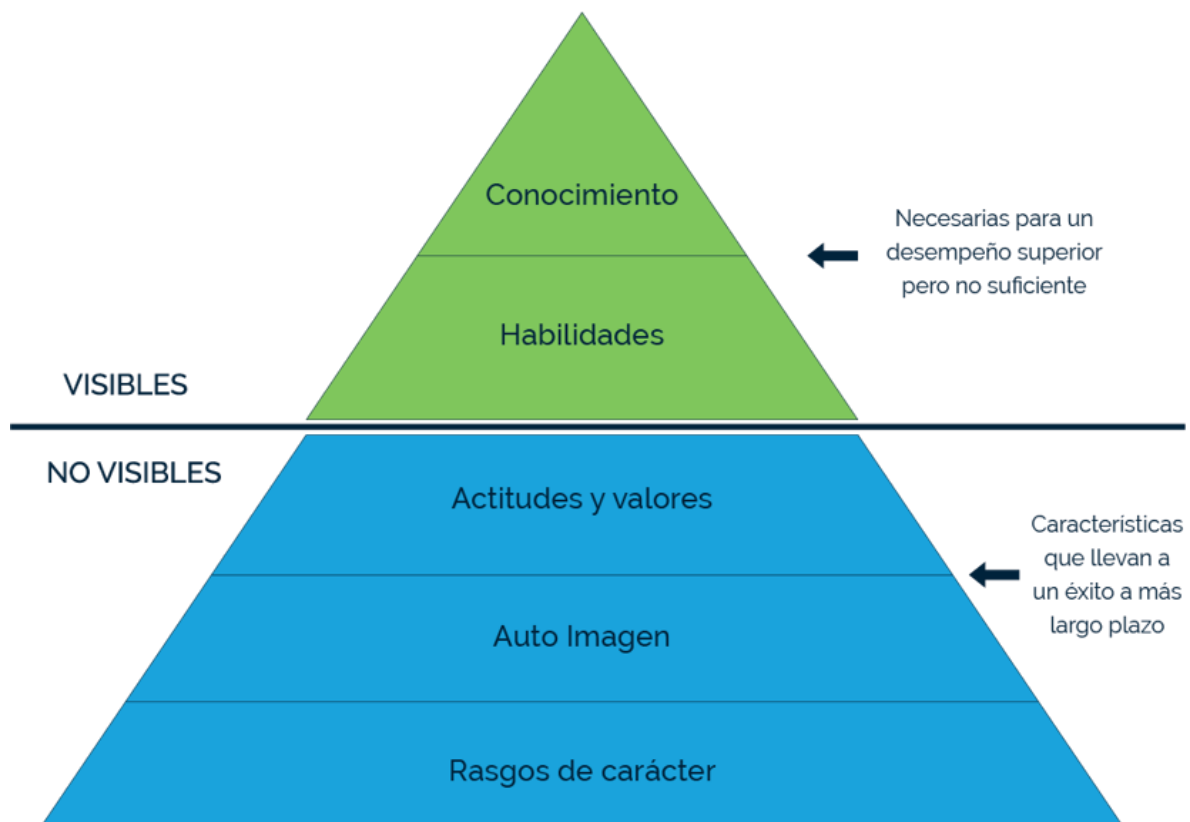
Conocimiento

Habilidades

Necesarias para un desempeño superior pero no suficiente

VISIBLES

NO VISIBLES

Actitudes y valores

Auto Imagen

Rasgos de carácter

Características que llevan a un éxito a más largo plazo